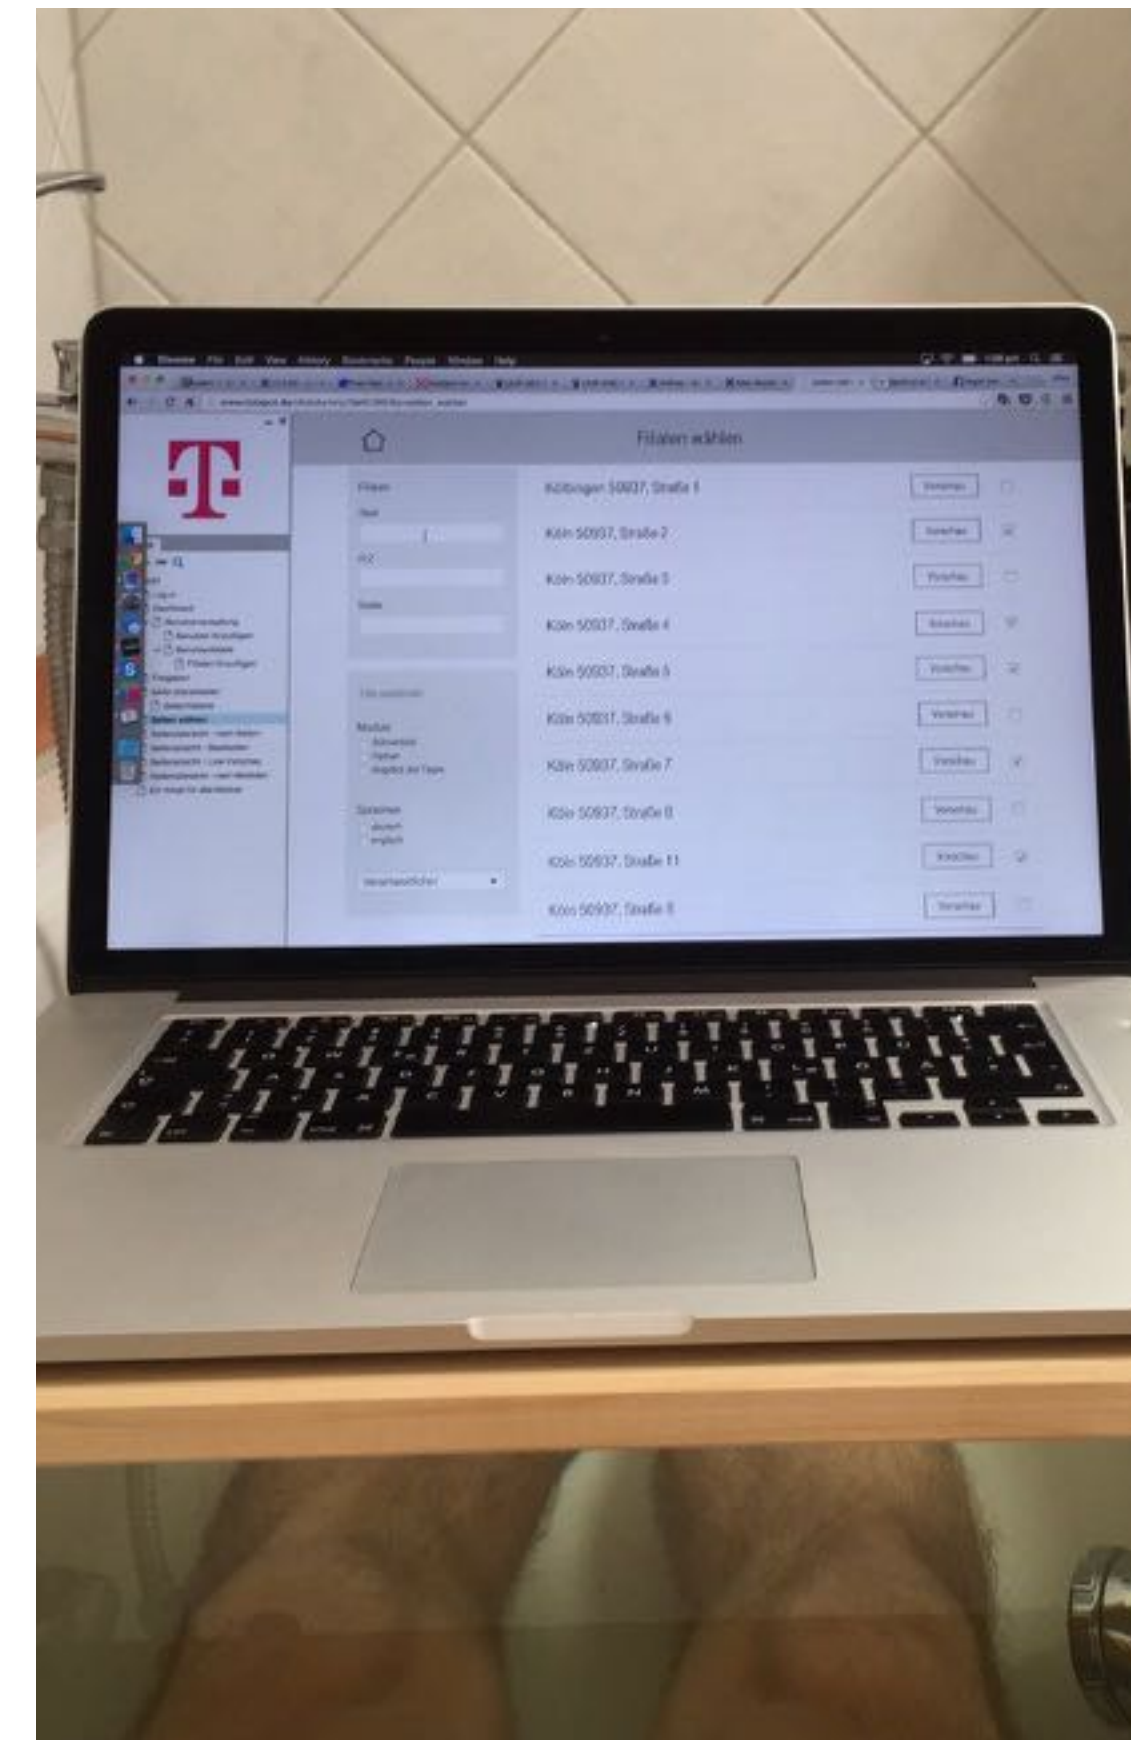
Chrome File Edit View History Bookmarks People Window Help

·T·

Filialen wählen

Filialen
Stadt
PLZ
Straße

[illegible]

Module
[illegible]
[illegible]
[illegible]

Sprachen
deutsch
englisch

Verantwortlicher

Köllingen 50937, Straße 1 Vorschau
Köln 50937, Straße 2 Vorschau
Köln 50937, Straße 3 Vorschau
Köln 50937, Straße 4 Vorschau
Köln 50937, Straße 5 Vorschau
Köln 50937, Straße 6 Vorschau
Köln 50937, Straße 7 Vorschau
Köln 50937, Straße 8 Vorschau
Köln 50937, Straße 11 Vorschau
Köln 50937, Straße 8 Vorschau